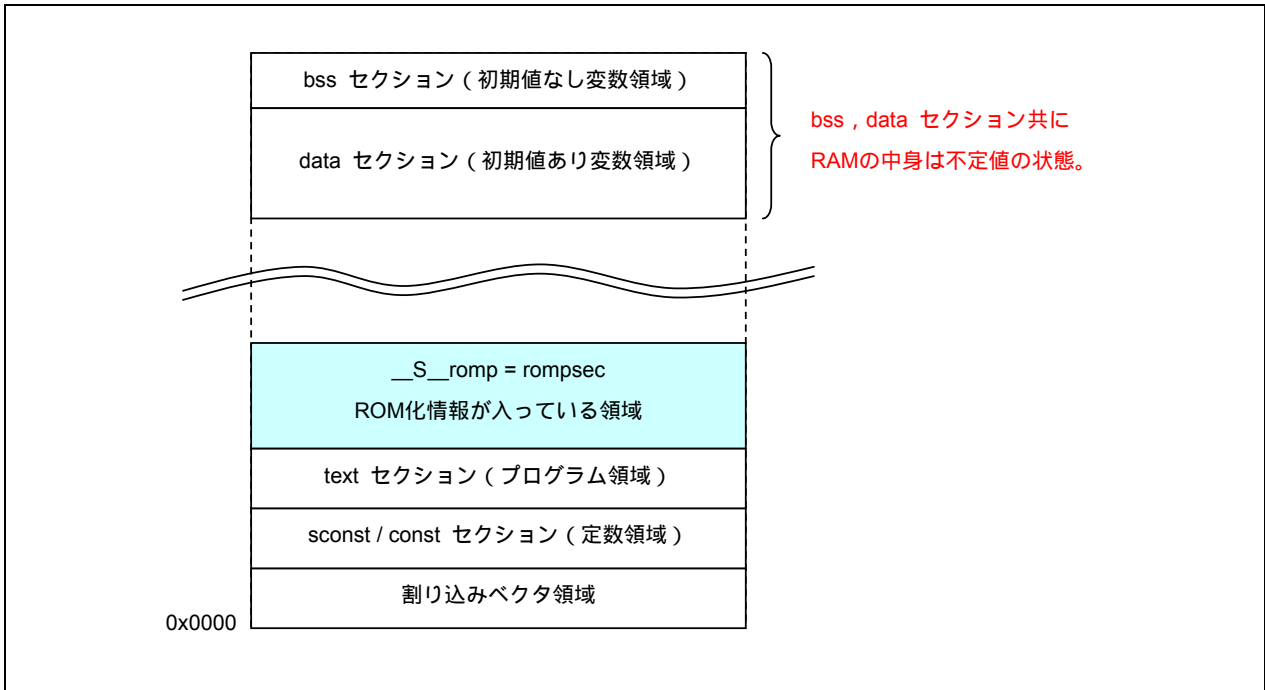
bss セクション（初期値なし変数領域）

data セクション（初期値あり変数領域）

bss，data セクション共に
RAMの中身は不定値の状態。

__S__romp = rompsec
ROM化情報が入っている領域

text セクション（プログラム領域）

sconst / const セクション（定数領域）

割り込みベクタ領域

0x0000